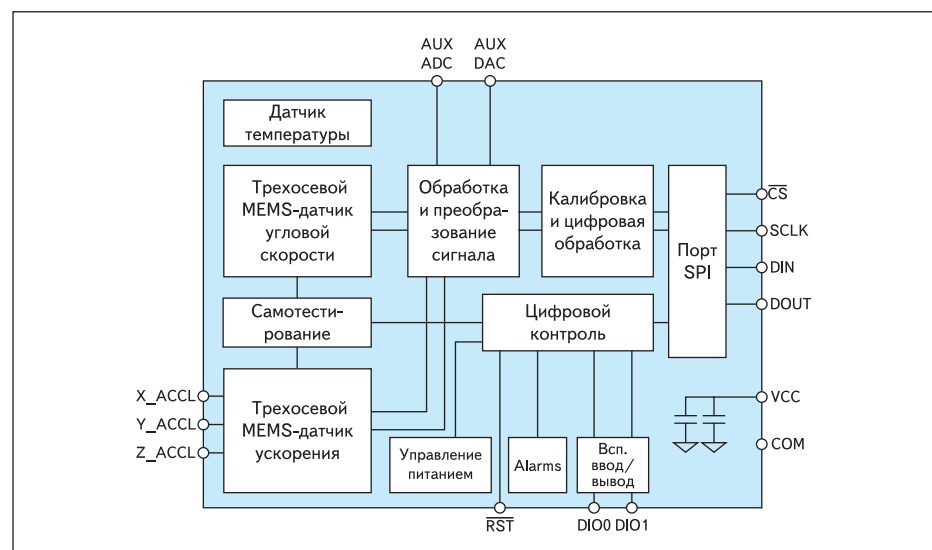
AUX ADC

AUX DAC

Датчик температуры

Трехосевой MEMS-датчик угловой скорости

Обработка и преобразование сигнала

Калибровка и цифровая обработка

Порт SPI

$\overline{CS}$

SCLK

DIN

DOUT

Самотестирование

Цифровой контроль

X_ACCL

Y_ACCL

Z_ACCL

Трехосевой MEMS-датчик ускорения

Управление питанием

Alarms

Всп. ввод/вывод

VCC

COM

$\overline{RST}$

DIO0

DIO1